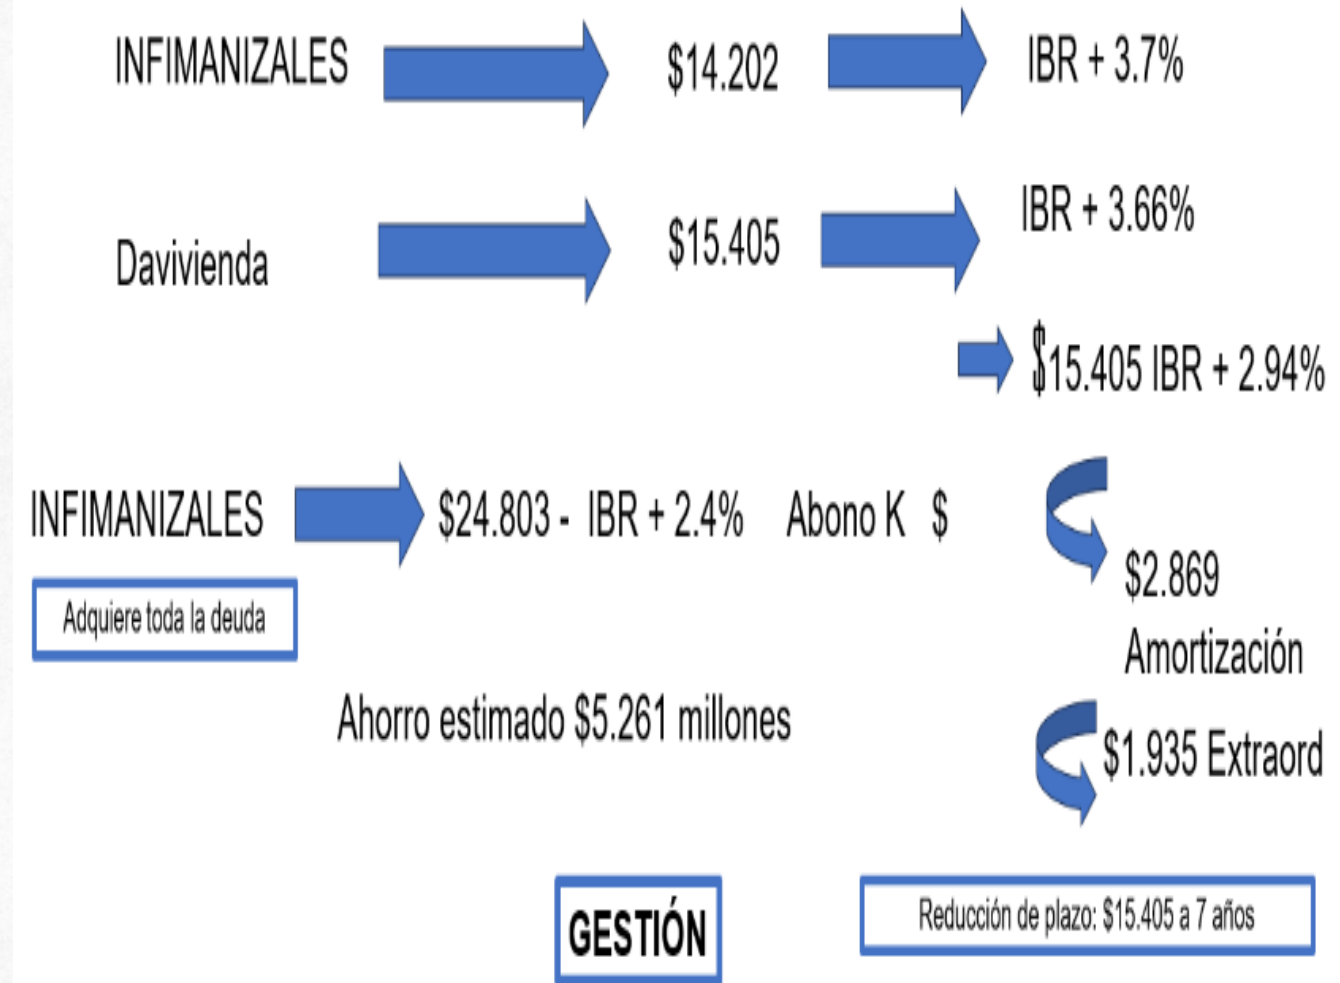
INFIMANIZALES $14.202 IBR + 3.7%

Davivienda $15.405 IBR + 3.66%

$15.405 IBR + 2.94%

INFIMANIZALES $24.803 - IBR + 2.4% Abono K $

Adquiere toda la deuda

$2.869 Amortización

Ahorro estimado $5.261 millones

$1.935 Extraord

GESTIÓN

Reducción de plazo: $15.405 a 7 años